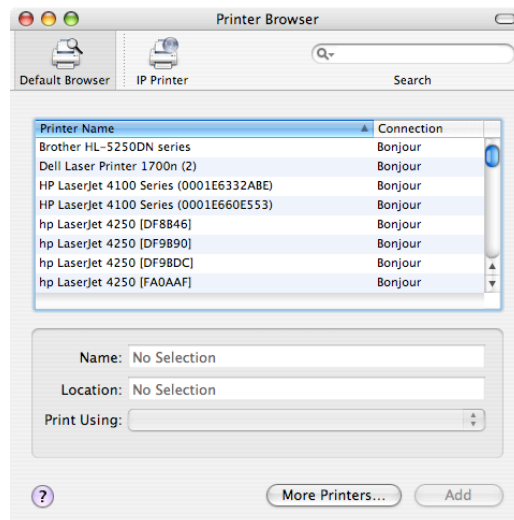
Printer Browser

Default Browser IP Printer

Search

| Printer Name | Connection |
|---|---|
| Brother HL-5250DN series | Bonjour |
| Dell Laser Printer 1700n (2) | Bonjour |
| HP LaserJet 4100 Series (0001E6332ABE) | Bonjour |
| HP LaserJet 4100 Series (0001E660E553) | Bonjour |
| hp LaserJet 4250 [DF8B46] | Bonjour |
| hp LaserJet 4250 [DF9B90] | Bonjour |
| hp LaserJet 4250 [DF9BDC] | Bonjour |
| hp LaserJet 4250 [FA0AAF] | Bonjour |

Name: No Selection

Location: No Selection

Print Using:

?

More Printers...

Add